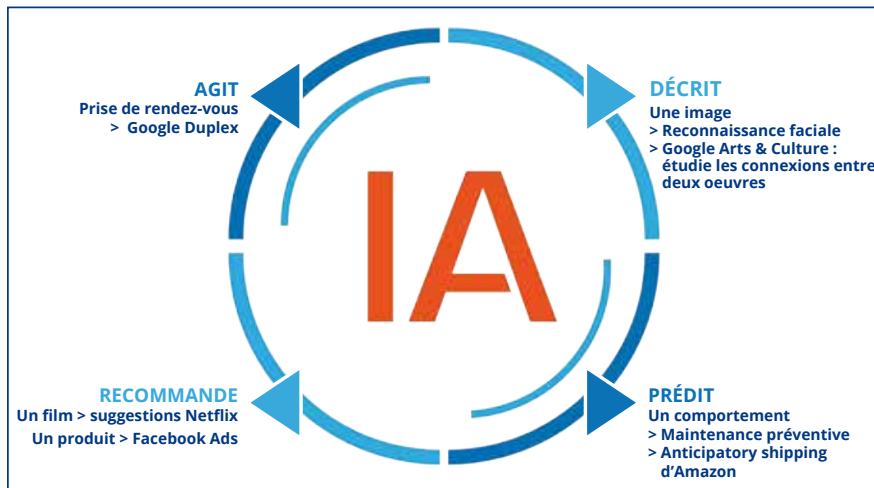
AGIT
Prise de rendez-vous
> Google Duplex

DÉCRIT
Une image
> Reconnaissance faciale
> Google Arts & Culture : étudie les connexions entre deux oeuvres

IA

RECOMMANDE
Un film > suggestions Netflix
Un produit > Facebook Ads

PRÉDIT
Un comportement
> Maintenance préventive
> Anticipatory shipping d'Amazon